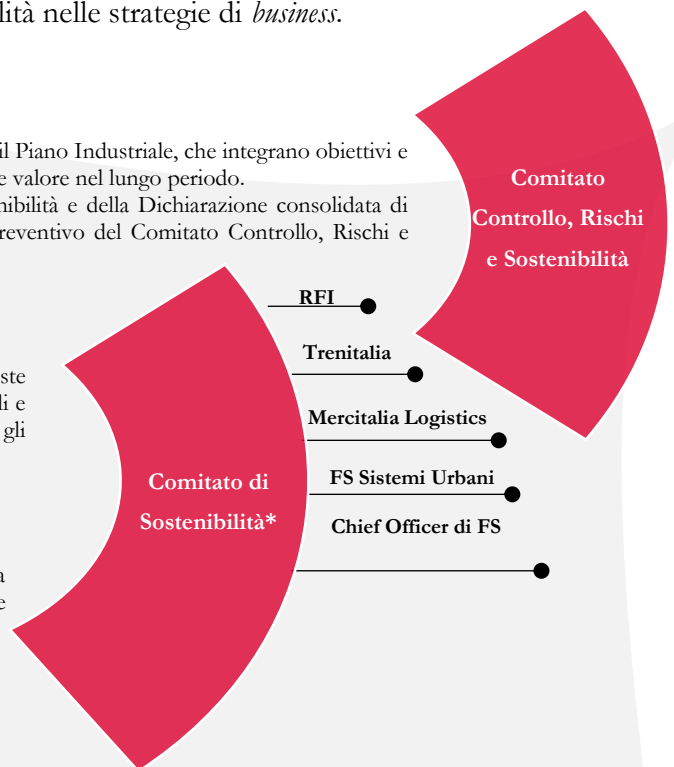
lità nelle strategie di *business*.

il Piano Industriale, che integrano obiettivi e
e valore nel lungo periodo.
nibilità e della Dichiarazione consolidata di
reventivo del Comitato Controllo, Rischi e

ste
li e
gli

a
e

Comitato Controllo, Rischi e Sostenibilità

RFI

Trenitalia

Mercitalia Logistics

FS Sistemi Urbani

Chief Officer di FS

Comitato di Sostenibilità*